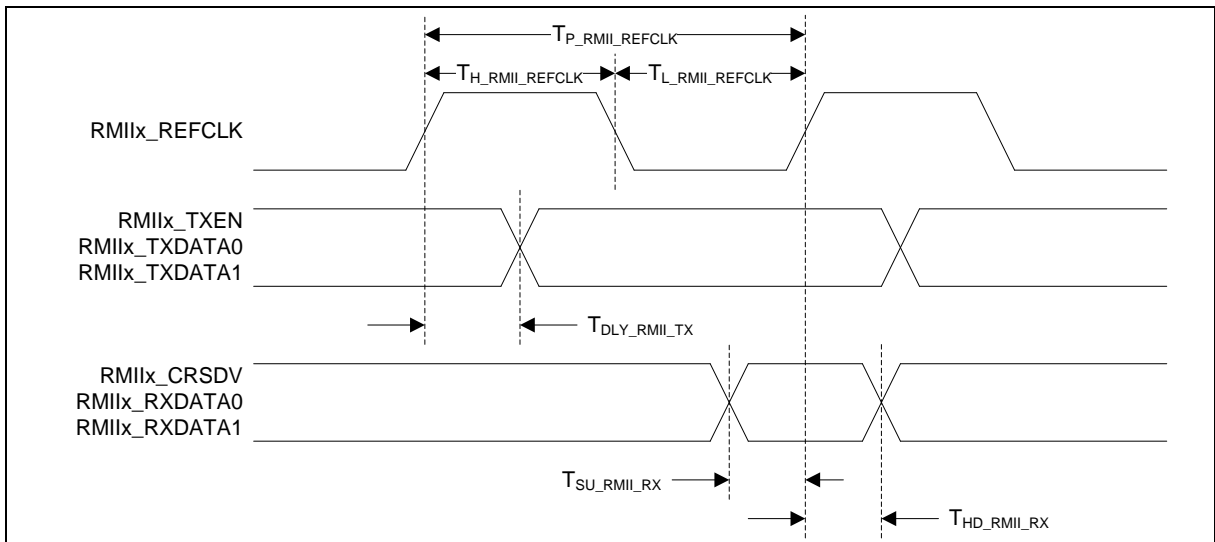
$T_{P\_RMII\_REFCLK}$

$T_{H\_RMII\_REFCLK}$

$T_{L\_RMII\_REFCLK}$

RMIIx_REFCLK

RMIIx_TXEN
RMIIx_TXDATA0
RMIIx_TXDATA1

$T_{DLY\_RMII\_TX}$

RMIIx_CRSDV
RMIIx_RXDATA0
RMIIx_RXDATA1

$T_{SU\_RMII\_RX}$

$T_{HD\_RMII\_RX}$